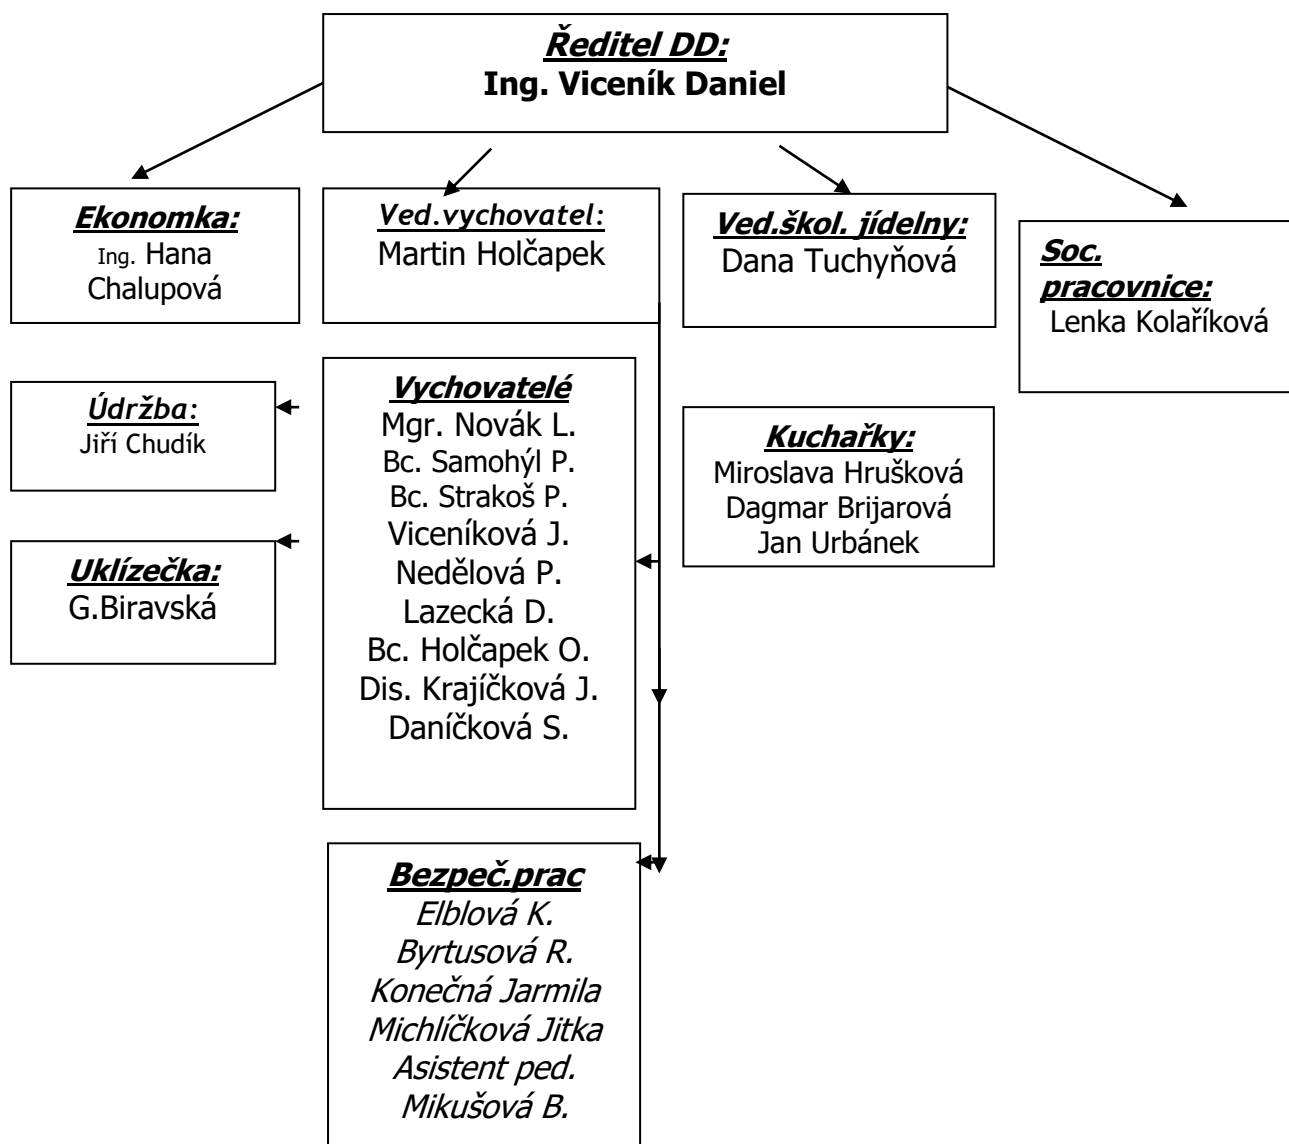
Ředitel DD:
Ing. Viceník Daniel

Ekonomka:
Ing. Hana Chalupová

Ved.vychovatel:
Martin Holčapek

Ved.škol. jídelny:
Dana Tuchyňová

Soc. pracovnice:
Lenka Kolaříková

Údržba:
Jiří Chudík

Vychovatelé
Mgr. Novák L.
Bc. Samohýl P.
Bc. Strakoš P.
Viceníková J.
Nedělová P.
Lazecká D.
Bc. Holčapek O.
Dis. Krajíčková J.
Daníčková S.

Kuchařky:
Miroslava Hrušková
Dagmar Brijarová
Jan Urbánek

Uklízečka:
G.Biravská

Bezpeč.prac
Elblová K.
Byrtusová R.
Konečná Jarmila
Michlíčková Jitka
Asistent ped.
Mikušová B.